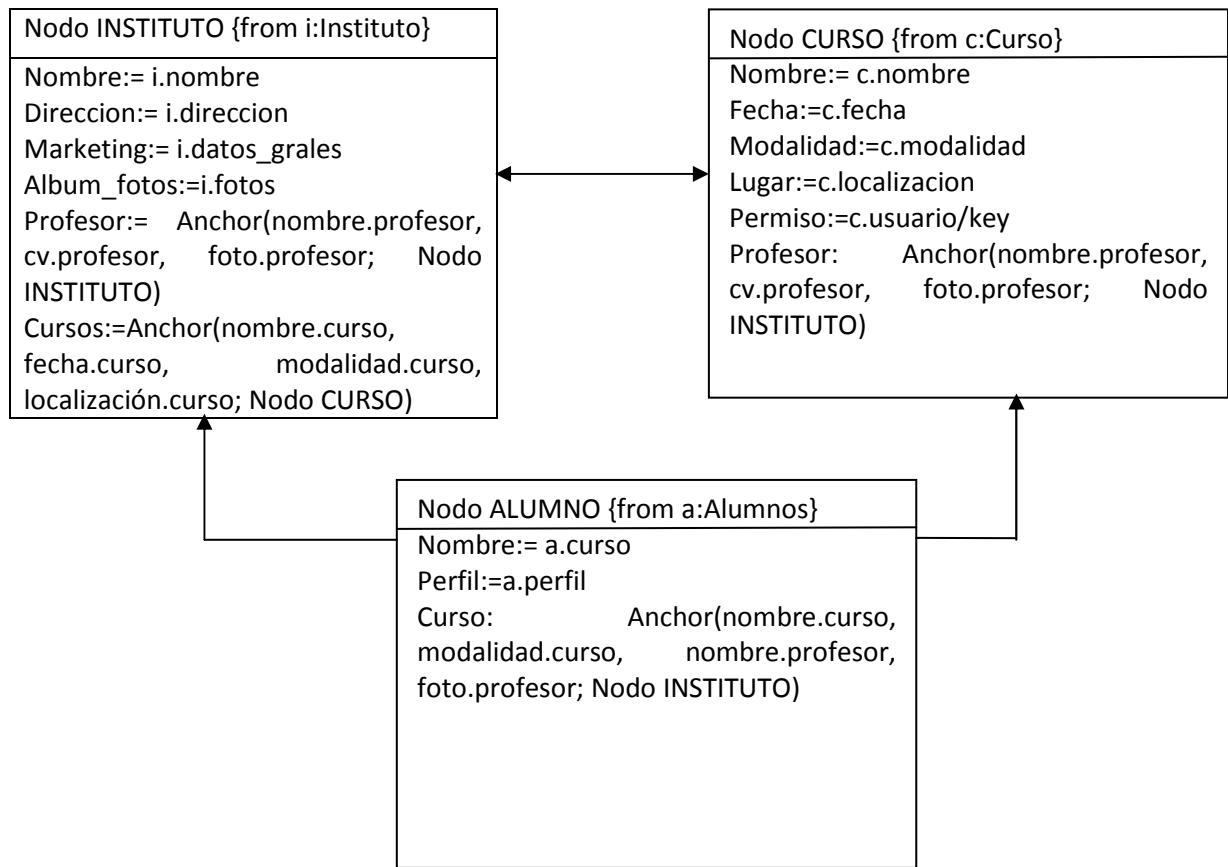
Nodo INSTITUTO {from i:Instituto}

Nombre:= i.nombre
Direccion:= i.direccion
Marketing:= i.datos_grales
Album_fotos:=i.fotos
Profesor:= Anchor(nombre.profesor, cv.profesor, foto.profesor; Nodo INSTITUTO)
Cursos:=Anchor(nombre.curso, fecha.curso, modalidad.curso, localización.curso; Nodo CURSO)

Nodo CURSO {from c:Curso}

Nombre:= c.nombre
Fecha:=c.fecha
Modalidad:=c.modalidad
Lugar:=c.localizacion
Permiso:=c.usuario/key
Profesor: Anchor(nombre.profesor, cv.profesor, foto.profesor; Nodo INSTITUTO)

Nodo ALUMNO {from a:Alumnos}

Nombre:= a.curso
Perfil:=a.perfil
Curso: Anchor(nombre.curso, modalidad.curso, nombre.profesor, foto.profesor; Nodo INSTITUTO)